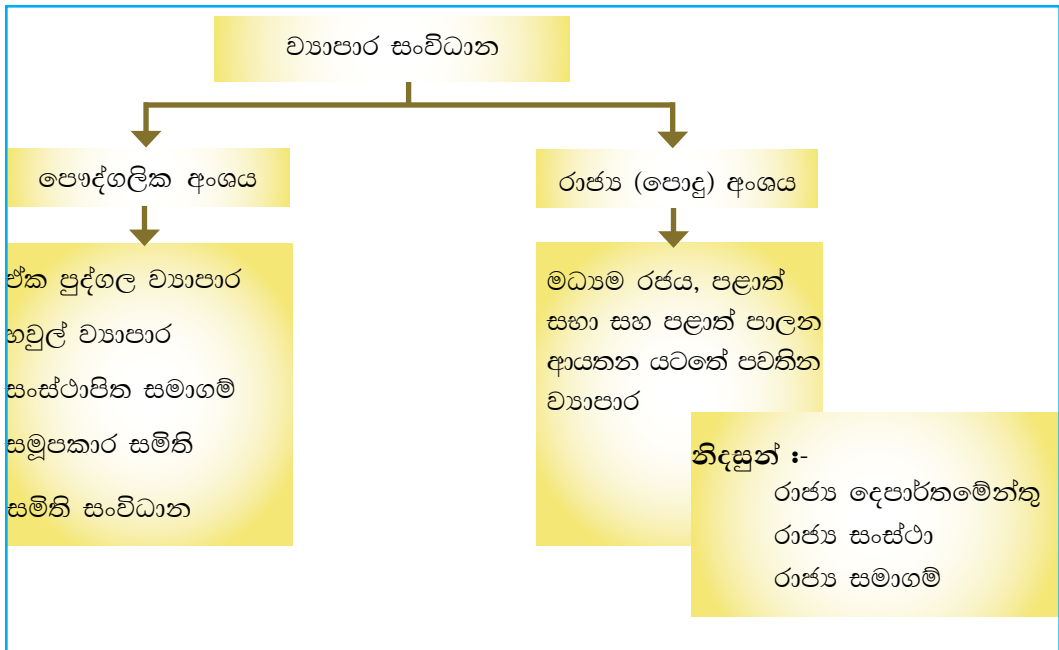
ව්‍යාපාර සංවිධාන

පෞද්ගලික අංශය

රාජ්‍ය (පොදු) අංශය

ඒක පුද්ගල ව්‍යාපාර

හවුල් ව්‍යාපාර

සංස්ථාපිත සමාගම්

සමූපකාර සමිති

සමිති සංවිධාන

මධ්‍යම රජය, පළාත් සභා සහ පළාත් පාලන ආයතන යටතේ පවතින ව්‍යාපාර

නිදසුන් :-

රාජ්‍ය දෙපාර්තමේන්තු

රාජ්‍ය සංස්ථා

රාජ්‍ය සමාගම්